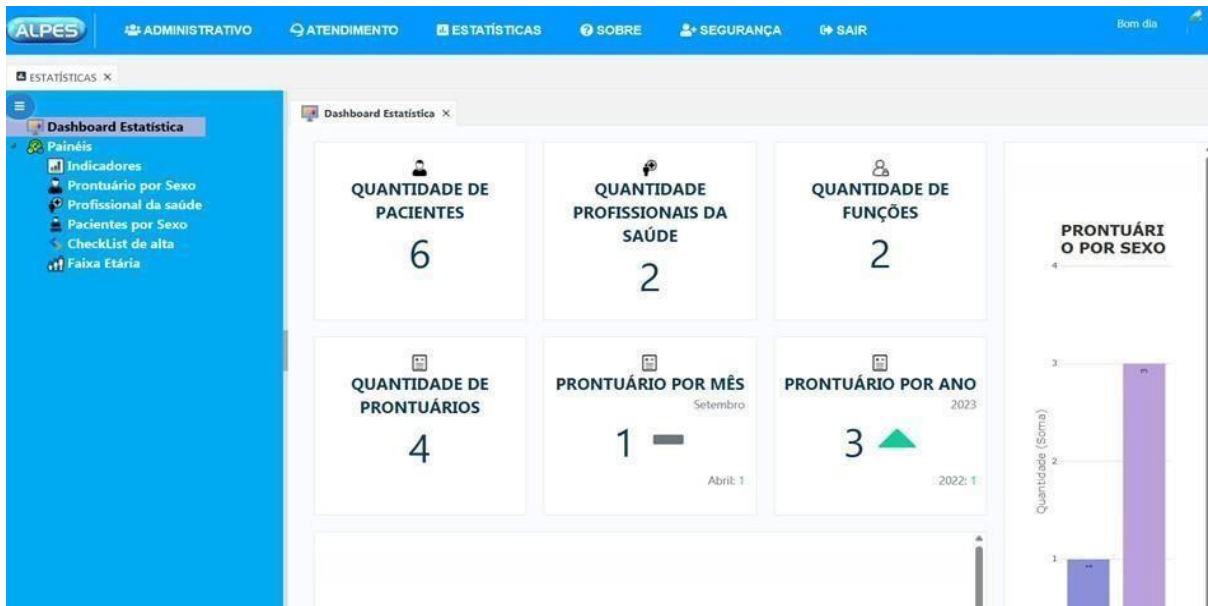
ALPES ADMINISTRATIVO ATENDIMENTO ESTATÍSTICAS SOBRE SEGURANÇA SAIR Bom dia

ESTATÍSTICAS ×

Dashboard Estatística
Painéis
Indicadores
Prontuário por Sexo
Profissional da saúde
Pacientes por Sexo
CheckList de alta
Faixa Etária

Dashboard Estatística ×

QUANTIDADE DE PACIENTES
6

QUANTIDADE PROFISSIONAIS DA SAÚDE
2

QUANTIDADE DE FUNÇÕES
2

PRONTUÁRIO POR SEXO

QUANTIDADE DE PRONTUÁRIOS
4

PRONTUÁRIO POR MÊS
Setembro
1
Abril: 1

PRONTUÁRIO POR ANO
2023
3
2022: 1

4
3
2
1
Quantidade (Soma)